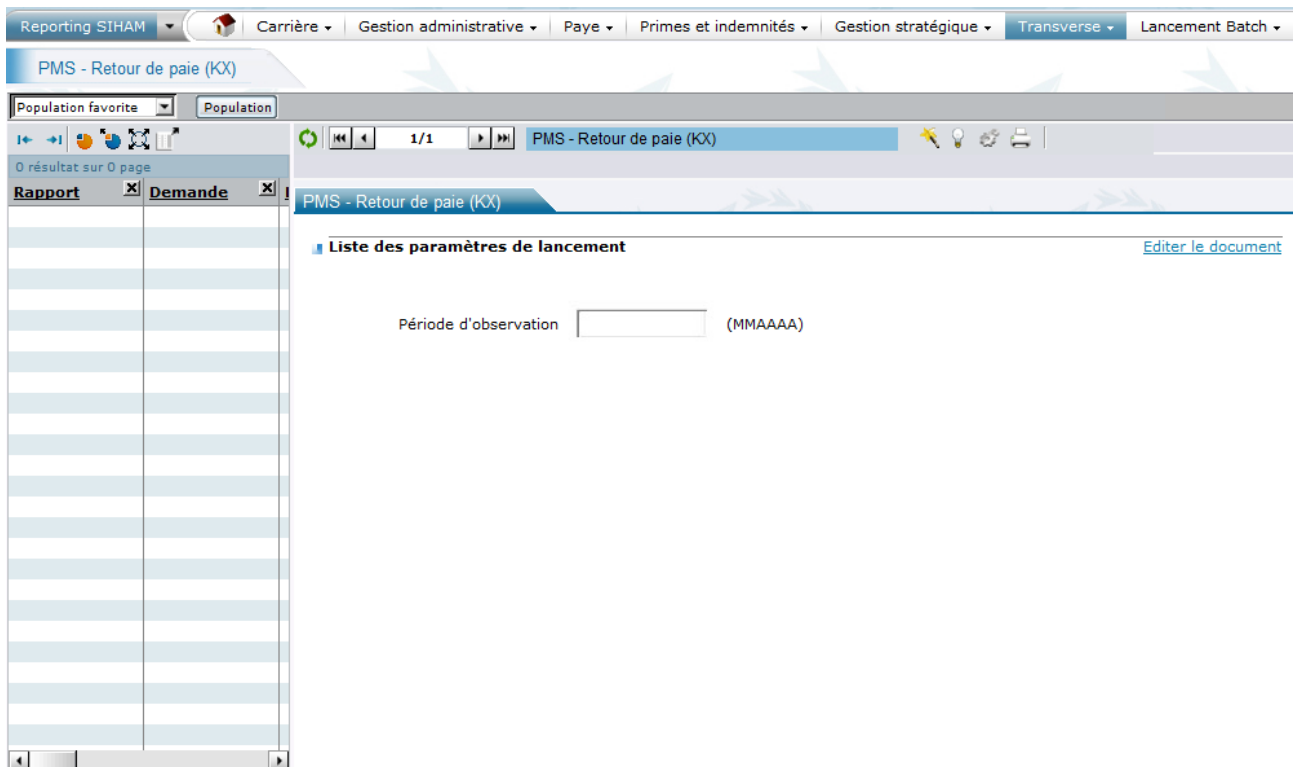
Reporting SIHAM | Carrière ▾ | Gestion administrative ▾ | Paye ▾ | Primes et indemnités ▾ | Gestion stratégique ▾ | Transverse ▾ | Lancement Batch ▾

PMS - Retour de paie (KX)

Population favorite | Population

0 résultat sur 0 page

| Rapport | Demande |
|---|---|

1/1 | PMS - Retour de paie (KX)

PMS - Retour de paie (KX)

Liste des paramètres de lancement

Editer le document

Période d'observation (MMAAAA)